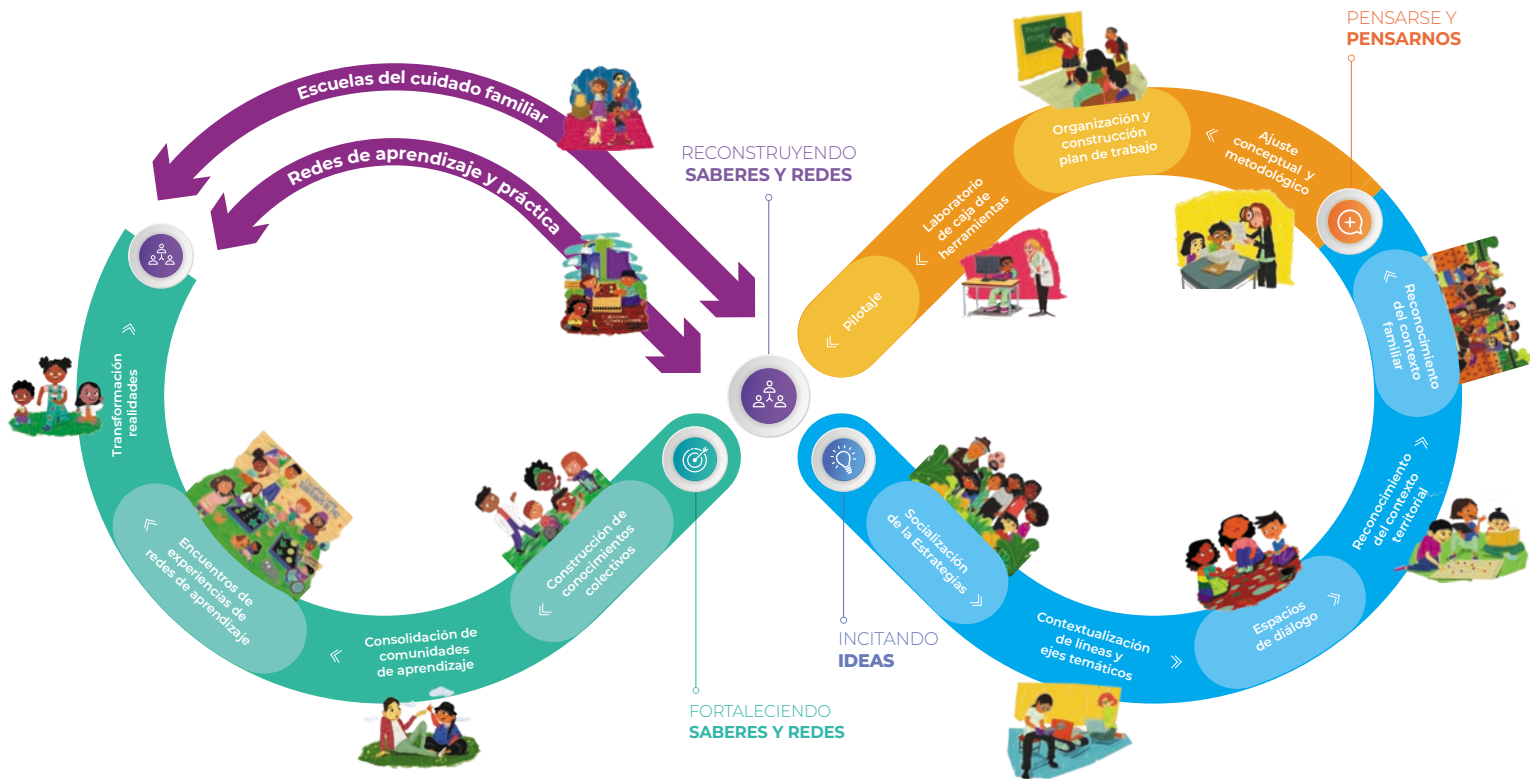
PENSARSE Y
PENSARNOS

Escuelas del cuidado familiar

Redes de aprendizaje y práctica

RECONSTRUYENDO
SABERES Y REDES

Organización y construcción plan de trabajo

Ajuste conceptual y metodológico

Laboratorio de caja de herramientas

Pilotaje

Reconocimiento del contexto familiar

Transformación realidades

Reconocimiento del contexto territorial

Socialización de la Estrategias

Construcción de conocimientos colectivos

Encuentros de experiencias de redes de aprendizaje

Espacios de diálogo

Contextualización de líneas y ejes temáticos

Consolidación de comunidades de aprendizaje

INCITANDO
IDEAS

FORTALECIENDO
SABERES Y REDES